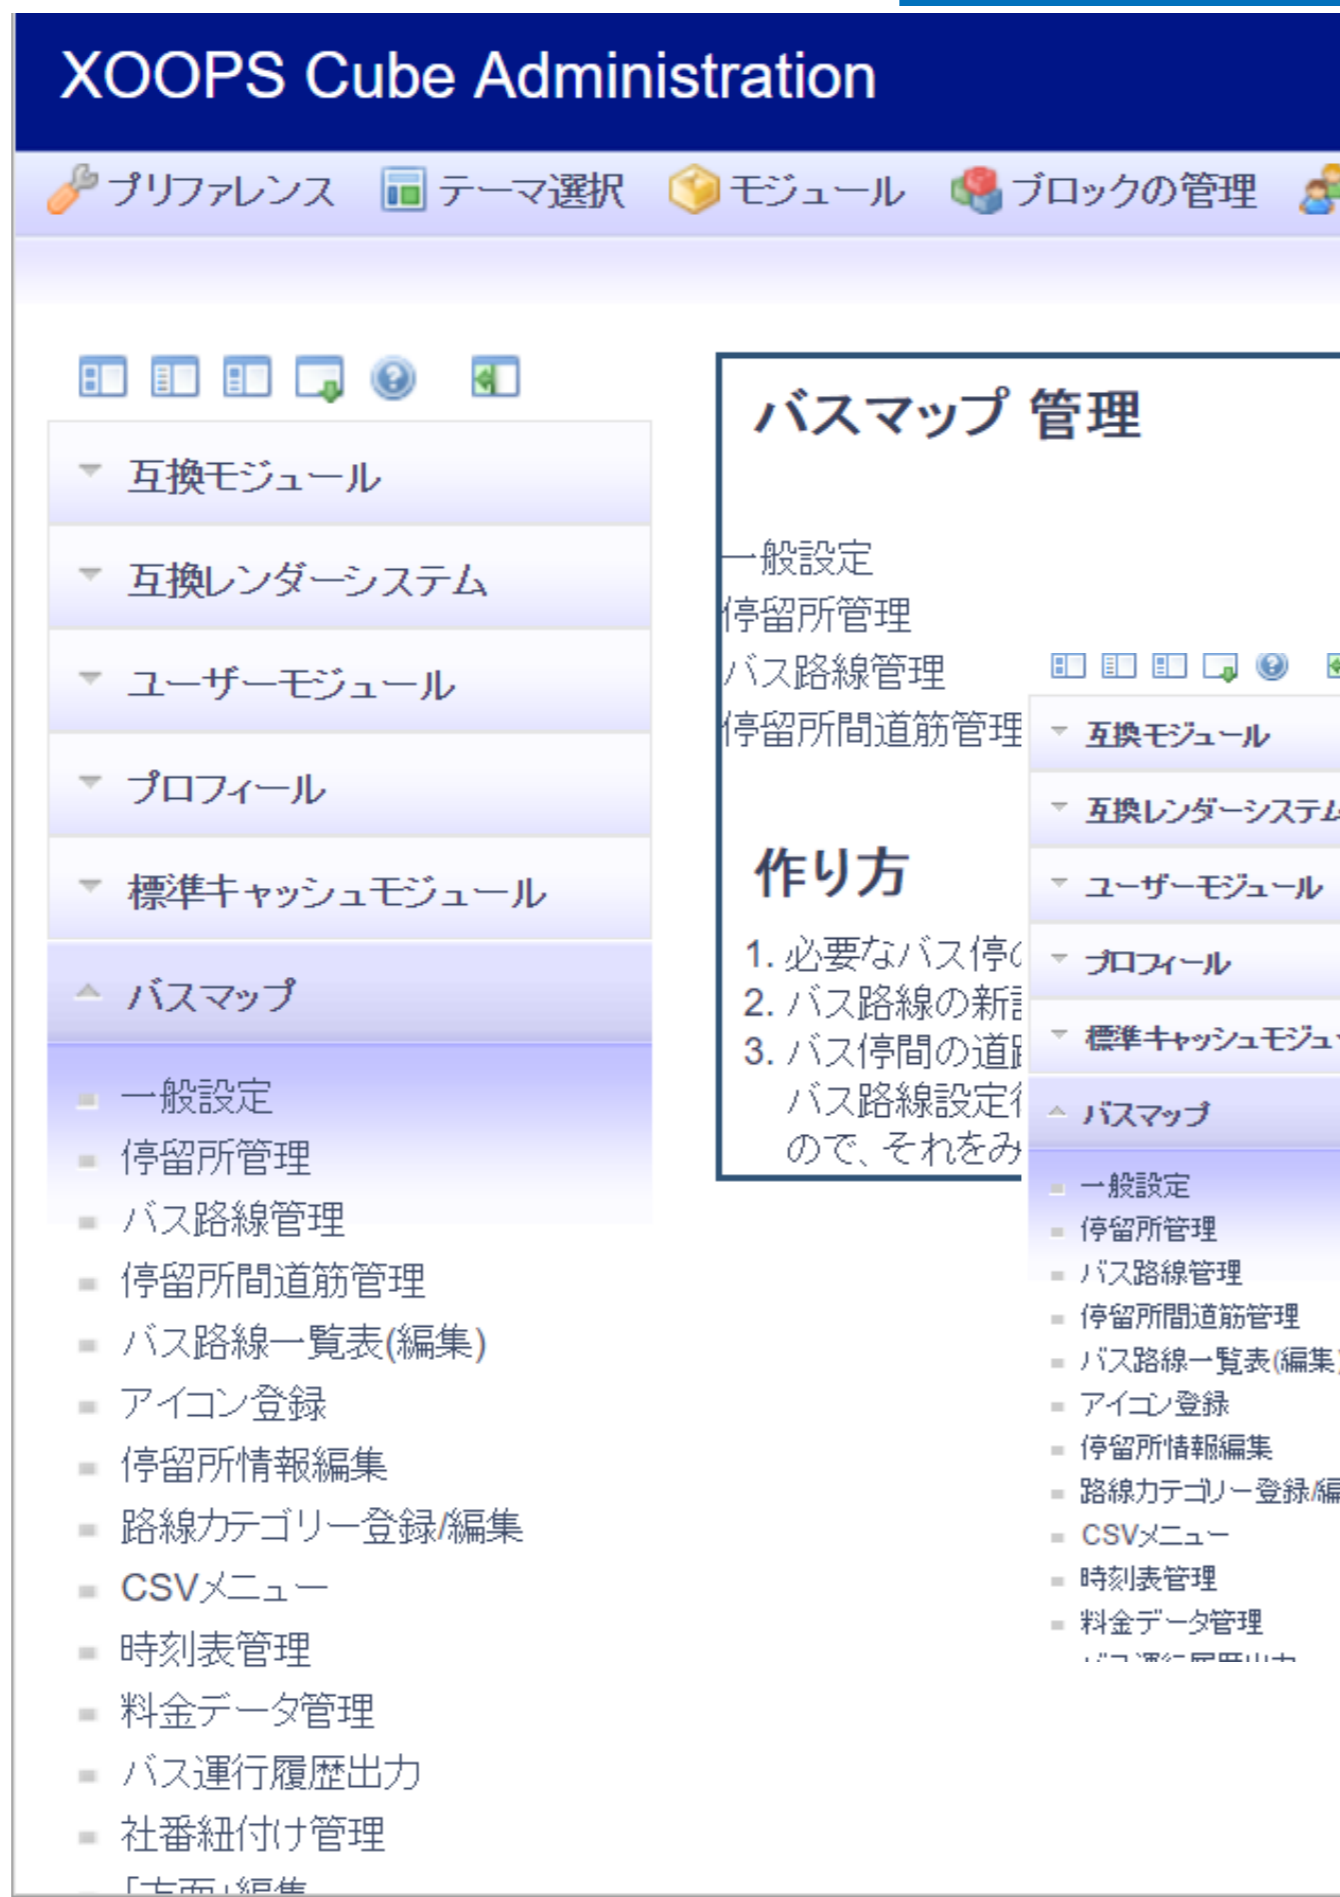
XOOPS Cube Administration

プリファレンス テーマ選択 モジュール ブロックの管理

互換モジュール
互換レンダーシステム
ユーザーモジュール
プロフィール
標準キャッシュモジュール
バスマップ
一般設定
停留所管理
バス路線管理
停留所間道筋管理
バス路線一覧表(編集)
アイコン登録
停留所情報編集
路線カテゴリー登録/編集
CSVメニュー
時刻表管理
料金データ管理
バス運行履歴出力
社番紐付け管理
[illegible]

バスマップ 管理

一般設定
停留所管理
バス路線管理
停留所間道筋管理

作り方

1. 必要なバス停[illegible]
2. バス路線の新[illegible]
3. バス停間の道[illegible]
バス路線設定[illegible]
ので、それをみ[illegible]

互換モジュール
互換レンダーシステ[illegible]
ユーザーモジュール
プロフィール
標準キャッシュモジュ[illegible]
バスマップ
一般設定
停留所管理
バス路線管理
停留所間道筋管理
バス路線一覧表(編集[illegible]
アイコン登録
停留所情報編集
路線カテゴリー登録/編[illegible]
CSVメニュー
時刻表管理
料金データ管理
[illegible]